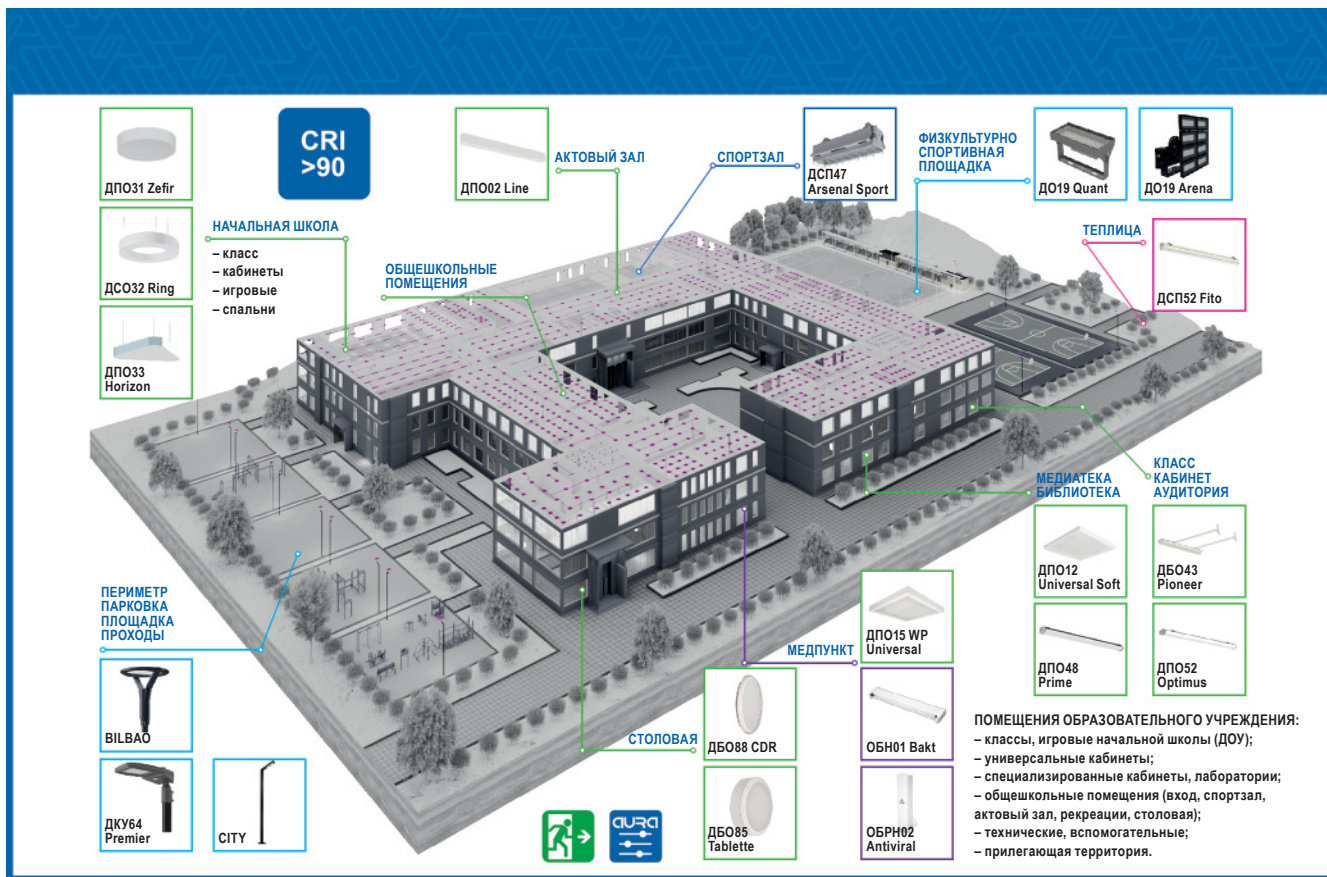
ДПО31 Zefir

ДСО32 Ring

ДПО33 Horizon

CRI >90

НАЧАЛЬНАЯ ШКОЛА
– класс
– кабинеты
– игровые
– спальни

ДПО02 Line

АКТОВЫЙ ЗАЛ

ОБЩЕШКОЛЬНЫЕ ПОМЕЩЕНИЯ

СПОРТЗАЛ

ДСП47 Arsenal Sport

ФИЗКУЛЬТУРНО СПОРТИВНАЯ ПЛОЩАДКА

ДО19 Quant

ДО19 Arena

ТЕПЛИЦА

ДСП52 Fito

КЛАСС КАБИНЕТ АУДИТОРИЯ

МЕДИАТЕКА БИБЛИОТЕКА

ДПО12 Universal Soft

ДБО43 Pioneer

ДПО48 Prime

ДПО52 Optimus

ПЕРИМЕТР ПАРКОВКА ПЛОЩАДКА ПРОХОДЫ

BILBAO

ДКУ64 Premier

CITY

СТОЛОВАЯ

ДБО88 CDR

ДБО85 Tablette

МЕДПУНКТ

ДПО15 WP Universal

ОБН01 Bakt

ОБРН02 Antiviral

aura

ПОМЕЩЕНИЯ ОБРАЗОВАТЕЛЬНОГО УЧРЕЖДЕНИЯ:
– классы, игровые начальной школы (ДОУ);
– универсальные кабинеты;
– специализированные кабинеты, лаборатории;
– общешкольные помещения (вход, спортзал, актовый зал, рекреации, столовая);
– технические, вспомогательные;
– прилегающая территория.